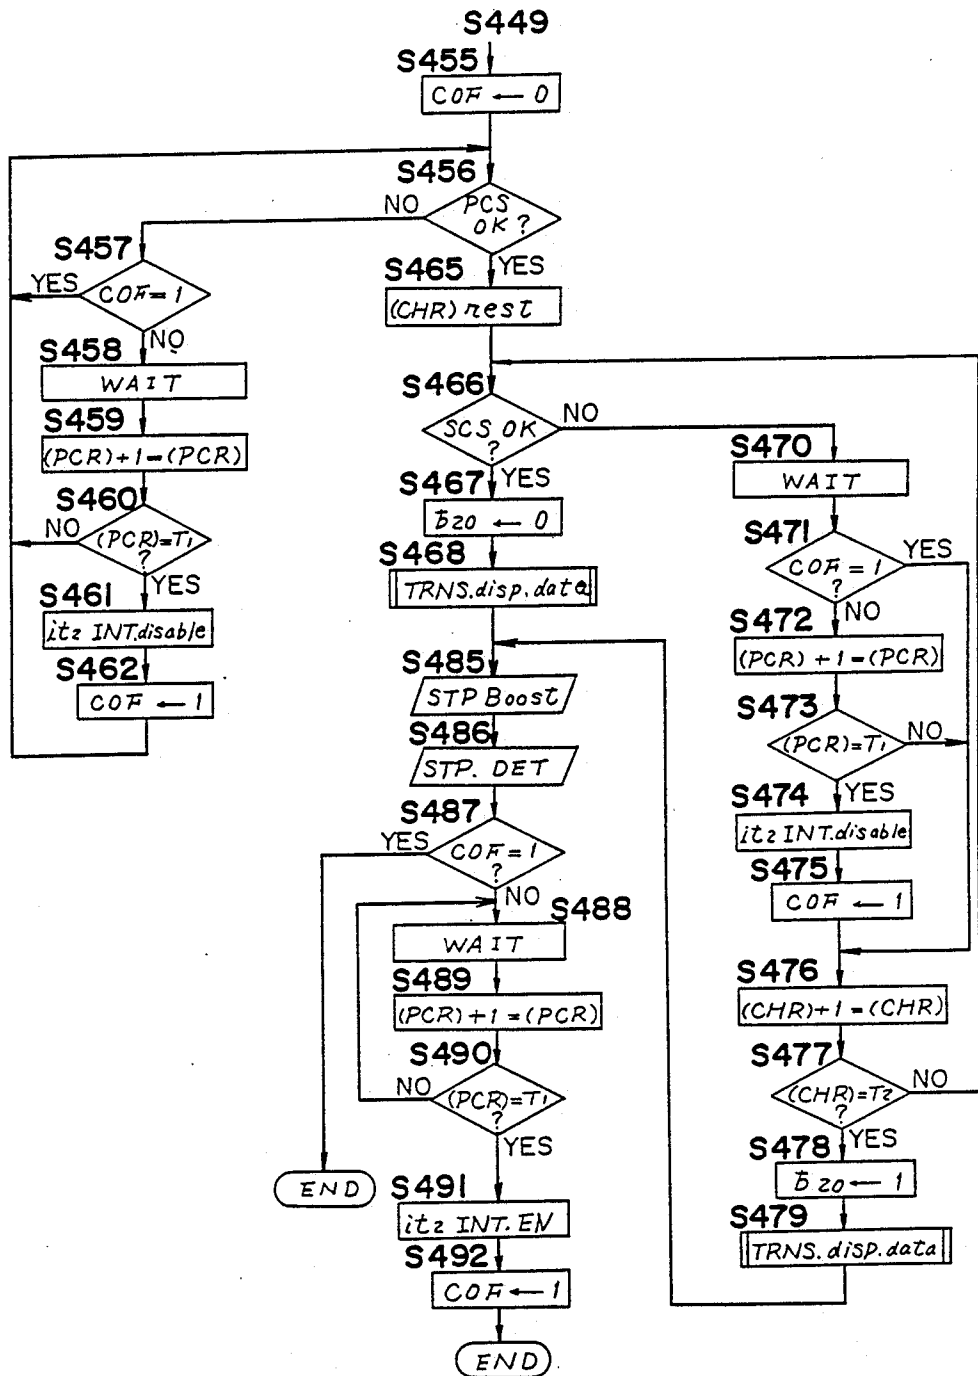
S449
S455
COF ← 0
S456
PCS OK ?
NO
YES
S457
COF = 1
YES
NO
S458
WAIT
S459
(PCR)+1→(PCR)
S460
(PCR)=$T_1$ ?
NO
YES
S461
it2 INT.disable
S462
COF ← 1
S465
(CHR) rest
S466
SCS OK ?
NO
S467
YES
$\bar{b}$20 ← 0
S468
TRNS.disp.data
S485
STP Boost
S486
STP. DET
S487
COF = 1 ?
YES
NO
S488
WAIT
S489
(PCR)+1→(PCR)
S490
(PCR)=$T_1$ ?
NO
YES
END
S491
it2 INT.EN
S492
COF ← 1
END
S470
WAIT
S471
COF = 1 ?
YES
NO
S472
(PCR)+1→(PCR)
S473
(PCR)=$T_1$ ?
NO
YES
S474
it2 INT.disable
S475
COF ← 1
S476
(CHR)+1→(CHR)
S477
(CHR)=$T_2$ ?
NO
YES
S478
$\bar{b}$20 ← 1
S479
TRNS.disp.data